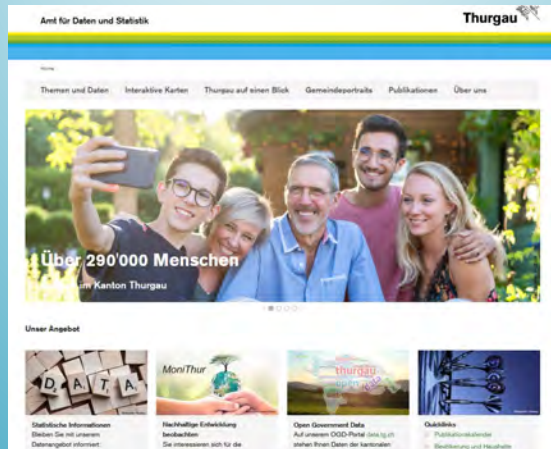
Amt für Daten und Statistik

Thurgau

Home

Themen und Daten Interaktive Karten Thurgau auf einen Blick Gemeindeportraits Publikationen Über uns

Über 290'000 Menschen

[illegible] im Kanton Thurgau

Unser Angebot

D A T A

MoniThur

thurgau open data

Statistische Informationen
Bleiben Sie mit unserem Datenangebot informiert:

Nachhaltige Entwicklung beobachten
Sie interessieren sich für die

Open Government Data
Auf unserem OGD-Portal data.tg.ch stehen Ihnen Daten der kantonalen

Quicklinks
Publikationskalender
Bevölkerung und Haushalte